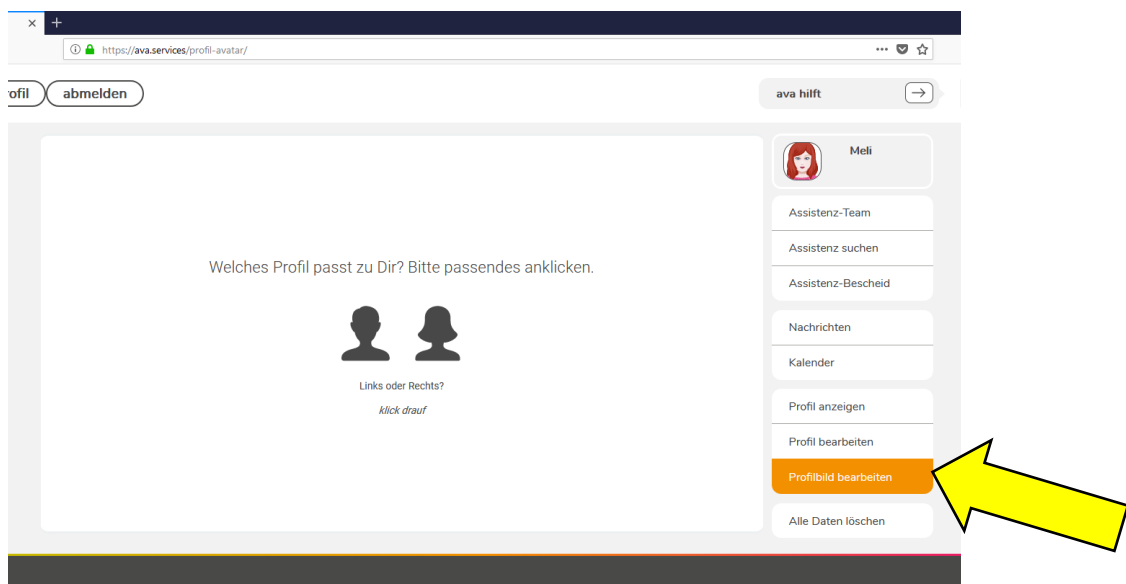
×  +

https://ava.services/profil-avatar/

rofil abmelden

ava hilft

Welches Profil passt zu Dir? Bitte passendes anklicken.

Links oder Rechts?

klick drauf

Meli

Assistenz-Team

Assistenz suchen

Assistenz-Bescheid

Nachrichten

Kalender

Profil anzeigen

Profil bearbeiten

Profilbild bearbeiten

Alle Daten löschen